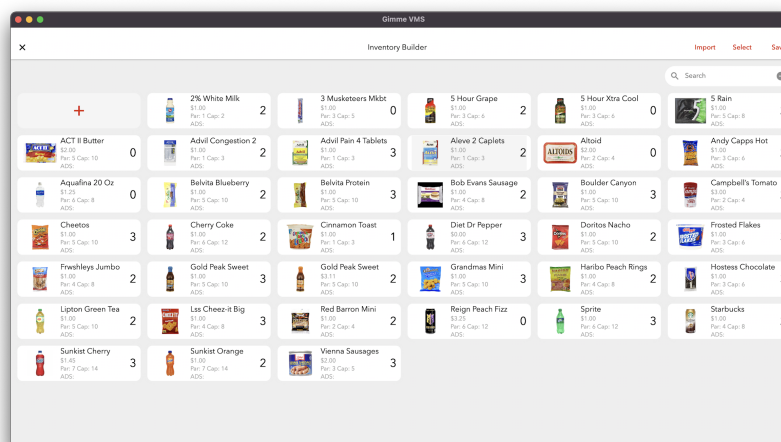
Gimme VMS

×

Inventory Builder

Import Select Sav

Search

+

2% White Milk
$1.00
Par: 1 Cap: 2
2

3 Musketeers Mkbt
$1.00
Par: 3 Cap: 5
0

5 Hour Grape
$1.00
Par: 3 Cap: 6
2

5 Hour Xtra Cool
$1.00
Par: 3 Cap: 6
2

5 Rain
$1.00
Par: 5 Cap: 8
ADS:

ACT II Butter
$2.00
Par: 5 Cap: 10
ADS:
0

Advil Congestion 2
$1.00
Par: 1 Cap: 3
2

Advil Pain 4 Tablets
$1.00
Par: 1 Cap: 3
3

Aleve 2 Caplets
$1.00
Par: 1 Cap: 3
2

Altoid
$2.00
Par: 2 Cap: 4
0

Andy Capps Hot
$1.00
Par: 5 Cap: 10
ADS:

Aquafina 20 Oz
$1.25
Par: 6 Cap: 8
ADS:
0

Belvita Blueberry
$1.00
Par: 5 Cap: 10
ADS:
2

Belvita Protein
$1.00
Par: 5 Cap: 10
ADS:
3

Bob Evans Sausage
$1.00
Par: 4 Cap: 8
ADS:
2

Boulder Canyon
$1.00
Par: 5 Cap: 10
ADS:
3

Campbell's Tomato
$3.00
Par: 2 Cap: 4
ADS:

Cheetos
$1.00
Par: 5 Cap: 10
ADS:
3

Cherry Coke
$1.00
Par: 6 Cap: 12
ADS:
2

Cinnamon Toast
$1.00
Par: 1 Cap: 3
ADS:
1

Diet Dr Pepper
$0.00
Par: 6 Cap: 12
ADS:
3

Doritos Nacho
$1.00
Par: 5 Cap: 10
ADS:
2

Frosted Flakes
$1.00
Par: 3 Cap: 6
ADS:

Frwshleys Jumbo
$1.00
Par: 4 Cap: 8
ADS:
2

Gold Peak Sweet
$1.00
Par: 5 Cap: 10
ADS:
3

Gold Peak Sweet
$3.11
Par: 5 Cap: 10
ADS:
2

Grandmas Mini
$1.00
Par: 5 Cap: 10
ADS:
3

Haribo Peach Rings
$1.00
Par: 4 Cap: 8
ADS:
2

Hostess Chocolate
$1.00
Par: 3 Cap: 6
ADS:

Lipton Green Tea
$1.00
Par: 5 Cap: 10
ADS:
2

Lss Cheez-it Big
$1.00
Par: 4 Cap: 8
ADS:
3

Red Barron Mini
$1.00
Par: 2 Cap: 4
ADS:
2

Reign Peach Fizz
$3.25
Par: 6 Cap: 12
ADS:
0

Sprite
$1.00
Par: 6 Cap: 12
ADS:
3

Starbucks
$1.00
Par: 4 Cap: 8
ADS:

Sunkist Cherry
$1.00
Par: 7 Cap: 14
ADS:
3

Sunkist Orange
$1.00
Par: 7 Cap: 14
ADS:
2

Vienna Sausages
$2.00
Par: 3 Cap: 5
ADS:
3